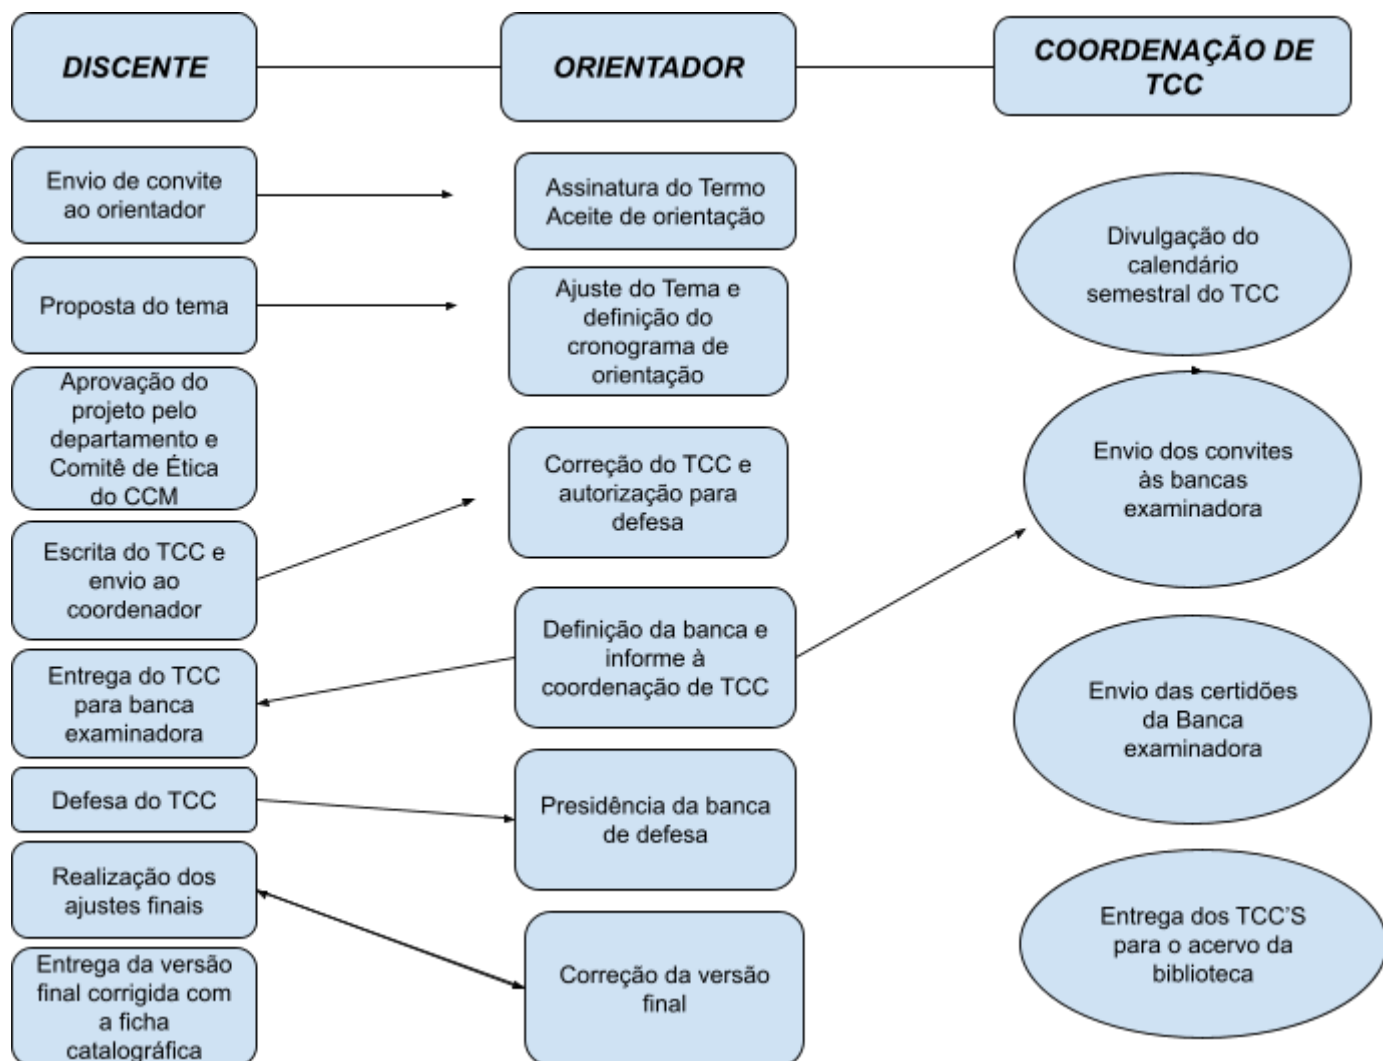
DISCENTE

ORIENTADOR

COORDENAÇÃO DE TCC

Envio de convite ao orientador

Proposta do tema

Aprovação do projeto pelo departamento e Comitê de Ética do CCM

Escrita do TCC e envio ao coordenador

Entrega do TCC para banca examinadora

Defesa do TCC

Realização dos ajustes finais

Entrega da versão final corrigida com a ficha catalográfica

Assinatura do Termo Aceite de orientação

Ajuste do Tema e definição do cronograma de orientação

Correção do TCC e autorização para defesa

Definição da banca e informe à coordenação de TCC

Presidência da banca de defesa

Correção da versão final

Divulgação do calendário semestral do TCC

Envio dos convites às bancas examinadora

Envio das certidões da Banca examinadora

Entrega dos TCC'S para o acervo da biblioteca